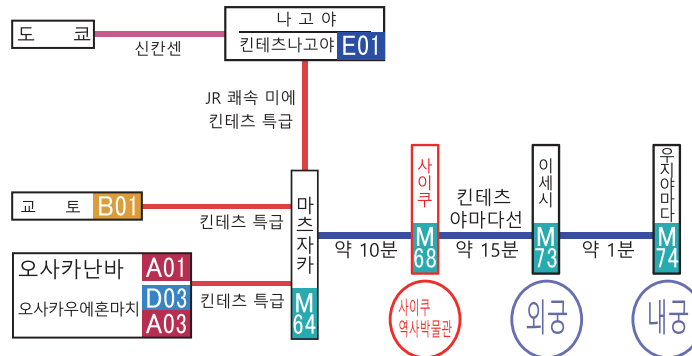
도 쿄

신칸센

나고야

킨테츠나고야 E01

JR 쾌속 미에

킨테츠 특급

교 토 B01

킨테츠 특급

오사카난바 A01

오사카우에혼마치 D03

A03

킨테츠 특급

마츠자카 M64

약 10분

사이쿠 M68

킨테츠 야마다선

약 15분

이세시 M73

약 1분

우지야마다 M74

사이쿠 역사박물관

외궁

내궁